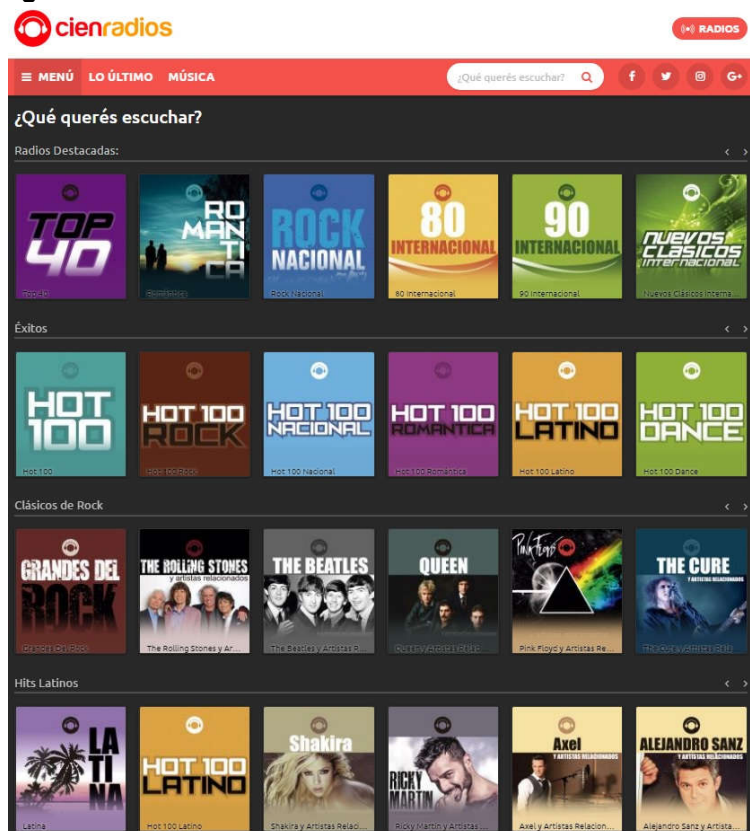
cienradios

RADIOS

≡ MENÚ LO ÚLTIMO MÚSICA

¿Qué querés escuchar?

f G+

¿Qué querés escuchar?

Radios Destacadas:

TOP 40
Top 40

ROMANTICA
Romántica

ROCK NACIONAL
Rock Nacional

80 INTERNACIONAL
80 Internacional

90 INTERNACIONAL
90 Internacional

NUEVOS CLASICOS INTERNACIONAL
Nuevos Clásicos Interna...

Éxitos

HOT 100
Hot 100

HOT 100 ROCK
Hot 100 Rock

HOT 100 NACIONAL
Hot 100 Nacional

HOT 100 ROMANTICA
Hot 100 Romántica

HOT 100 LATINO
Hot 100 Latino

HOT 100 DANCE
Hot 100 Dance

Clásicos de Rock

GRANDES DEL ROCK
Grandes Del Rock

THE ROLLING STONES y artistas relacionados
The Rolling Stones y Ar...

THE BEATLES
The Beatles y Artistas R...

QUEEN
Queen y Artistas Rel...

Pink Floyd
Pink Floyd y Artistas Re...

THE CURE Y ARTISTAS RELACIONADOS
The Cure y Artistas Re...

Hits Latinos

LA TI NA
Latina

HOT 100 LATINO
Hot 100 Latino

Shakira
Shakira y Artistas Relaci...

RICKY MARTIN
Ricky Martin y Artistas ...

Axel Y ARTISTAS RELACIONADOS
Axel y Artistas Relacion...

ALEJANDRO SANZ Y ARTISTAS RELACIONADOS
Alejandro Sanz y Artista...